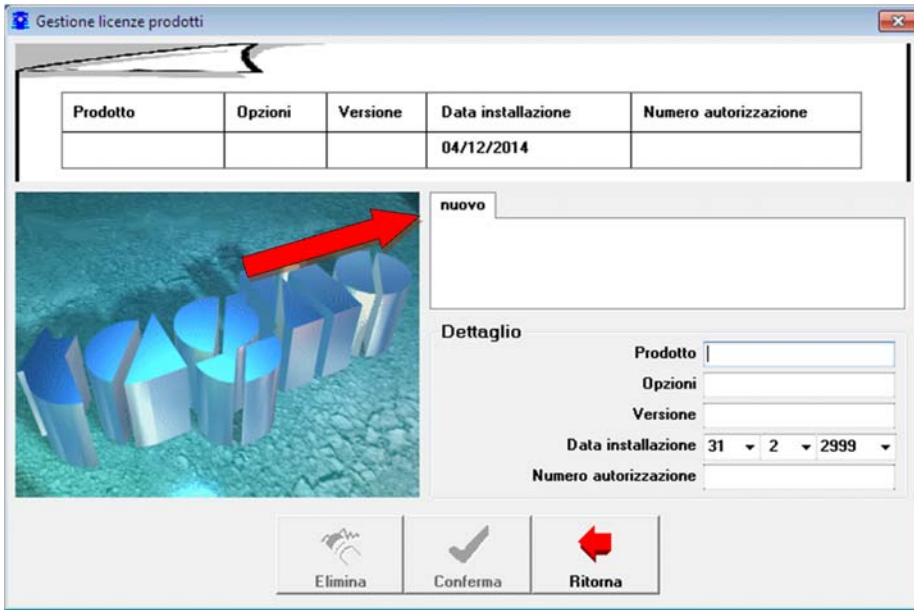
Gestione licenze prodotti

| Prodotto | Opzioni | Versione | Data installazione | Numero autorizzazione |
|---|---|---|---|---|
| | | | 04/12/2014 | |

nuovo

Dettaglio

Prodotto

Opzioni

Versione

Data installazione 31 2 2999

Numero autorizzazione

Elimina

Conferma

Ritorna